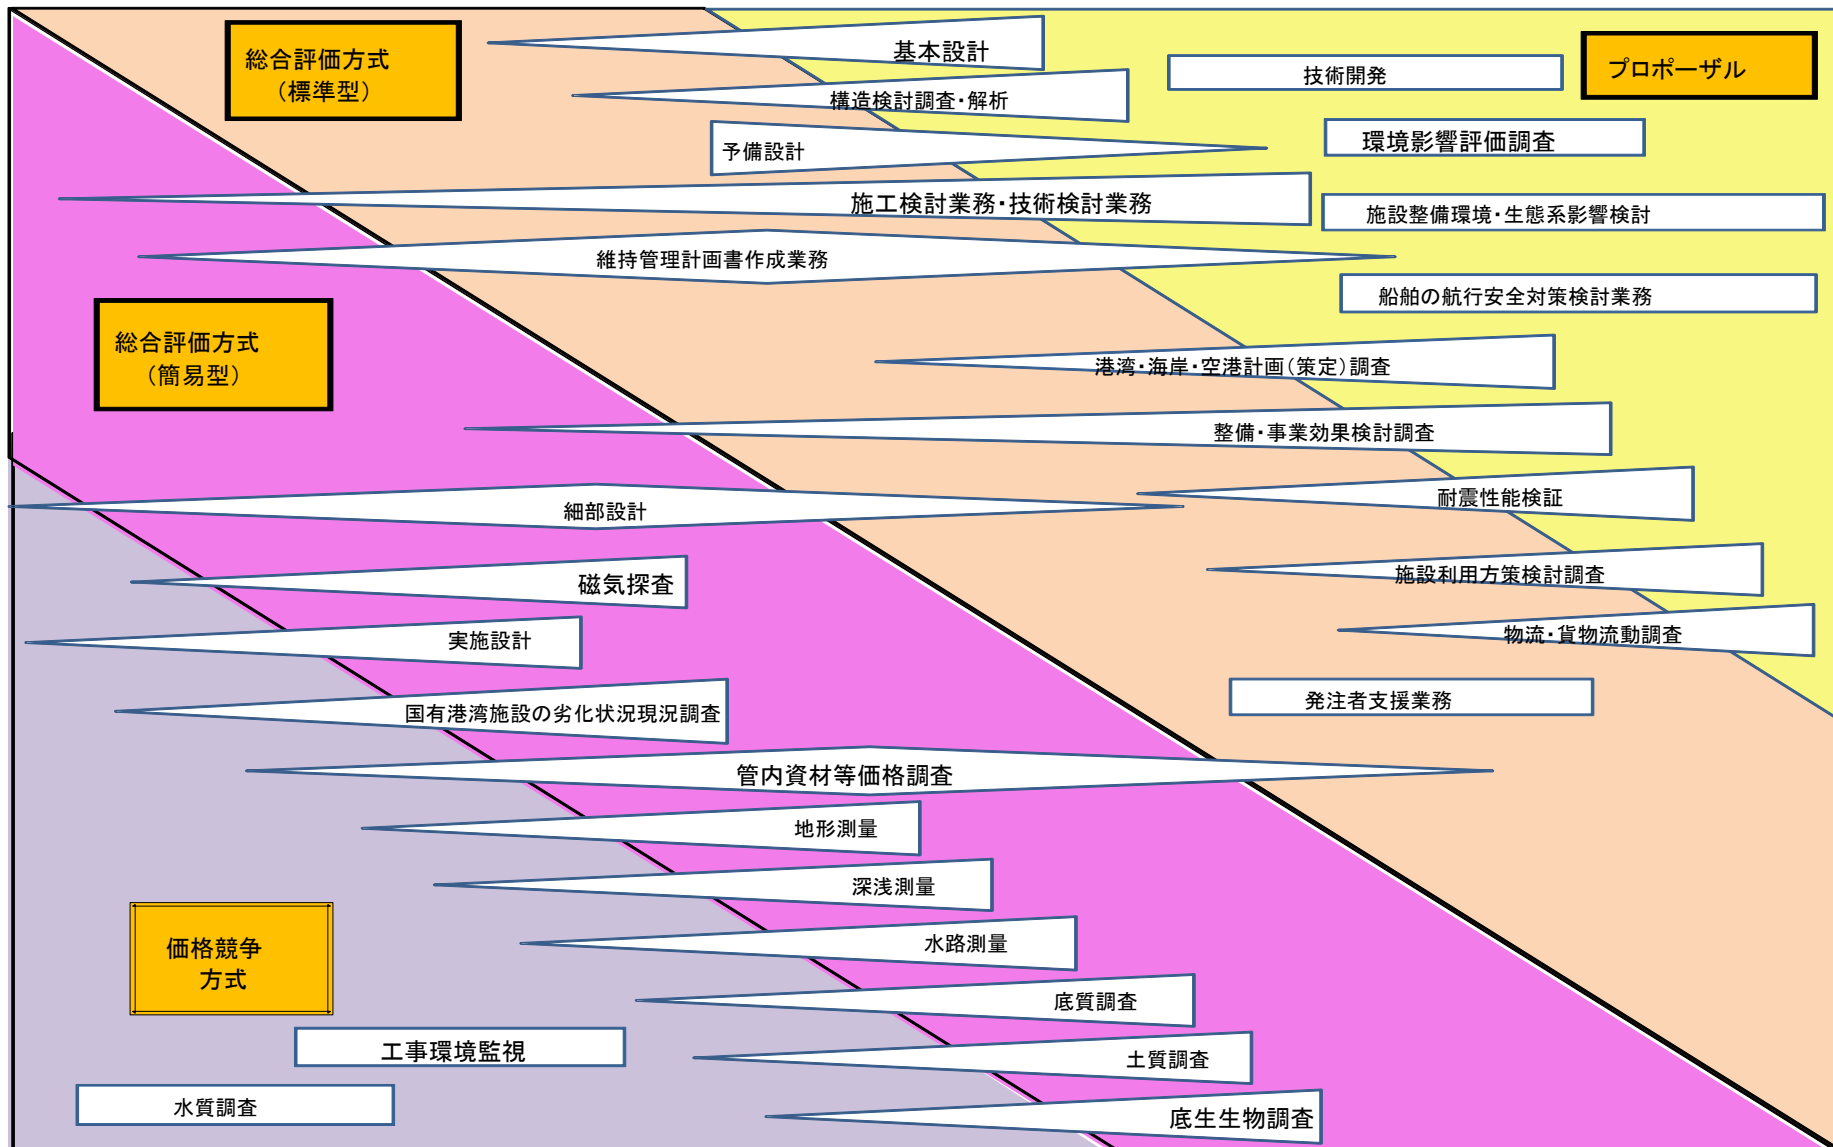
総合評価方式
（標準型）

基本設計

技術開発

プロポーザル

構造検討調査・解析

予備設計

環境影響評価調査

施工検討業務・技術検討業務

施設整備環境・生態系影響検討

維持管理計画書作成業務

船舶の航行安全対策検討業務

総合評価方式
（簡易型）

港湾・海岸・空港計画（策定）調査

整備・事業効果検討調査

耐震性能検証

細部設計

施設利用方策検討調査

磁気探査

物流・貨物流動調査

実施設計

発注者支援業務

国有港湾施設の劣化状況現況調査

管内資材等価格調査

地形測量

深浅測量

価格競争
方式

水路測量

底質調査

工事環境監視

土質調査

水質調査

底生生物調査